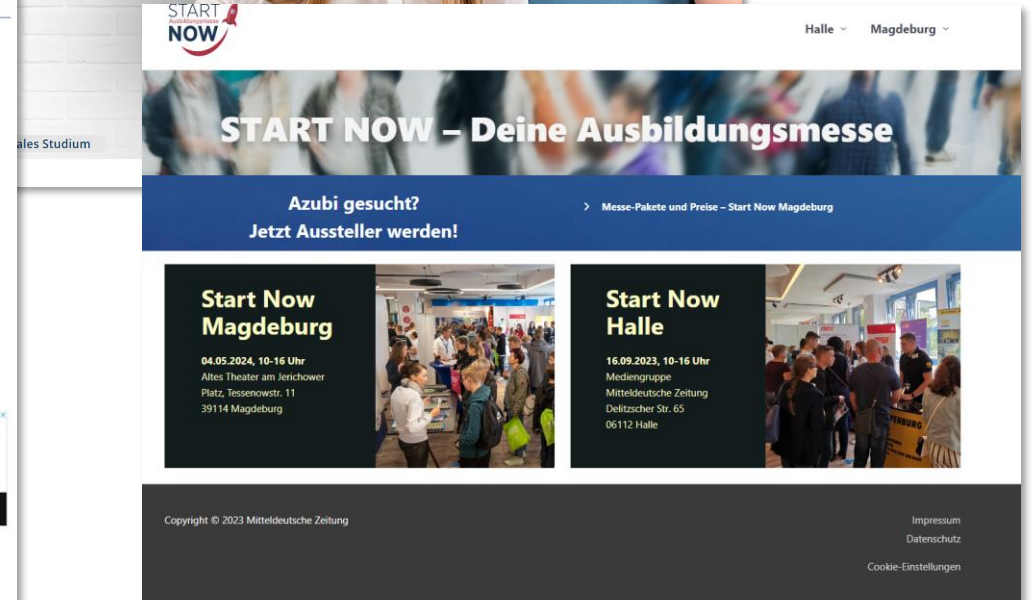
ales Studium

START Ausbildungsmesse NOW

Halle ˅ Magdeburg ˅

START NOW – Deine Ausbildungsmesse

Azubi gesucht?
Jetzt Aussteller werden!

› Messe-Pakete und Preise – Start Now Magdeburg

Start Now Magdeburg

04.05.2024, 10-16 Uhr
Altes Theater am Jerichower Platz, Tessenowstr. 11
39114 Magdeburg

Start Now Halle

16.09.2023, 10-16 Uhr
Mediengruppe Mitteldeutsche Zeitung
Delitzscher Str. 65
06112 Halle

Copyright © 2023 Mitteldeutsche Zeitung

Impressum
Datenschutz
Cookie-Einstellungen